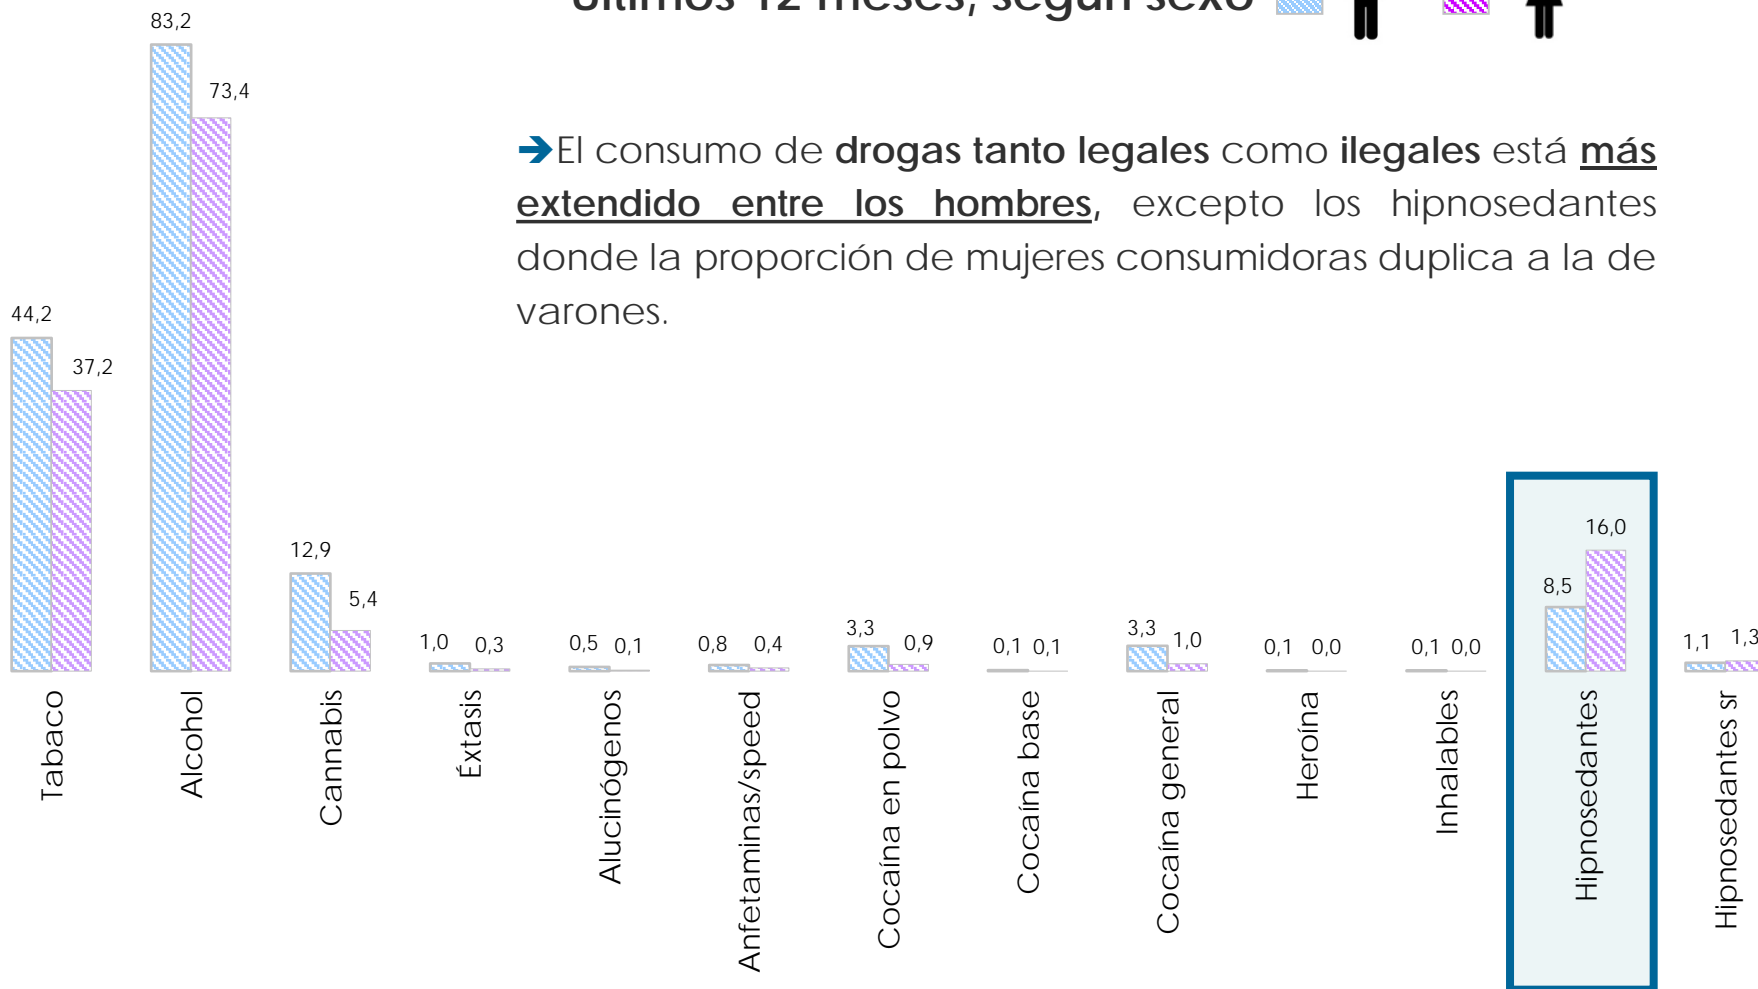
últimos 12 meses, según sexo

➔El consumo de **drogas tanto legales** como **ilegales** está **más extendido entre los hombres**, excepto los hipnosedantes donde la proporción de mujeres consumidoras duplica a la de varones.

83,2
73,4
44,2
37,2
12,9
5,4
1,0 0,3
0,5 0,1
0,8 0,4
3,3 0,9
0,1 0,1
3,3 1,0
0,1 0,0
0,1 0,0
8,5 16,0
1,1 1,3

Tabaco
Alcohol
Cannabis
Éxtasis
Alucinógenos
Anfetaminas/speed
Cocaína en polvo
Cocaína base
Cocaína general
Heroína
Inhalables
Hipnosedantes
Hipnosedantes sr